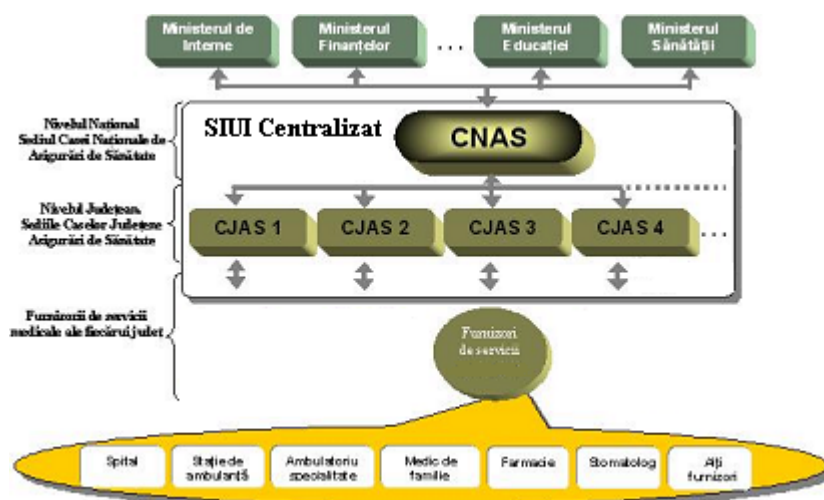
Ministerul de Interne

Ministerul Finanțelor

. . .

Ministerul Educației

Ministerul Sănătății

Nivelul Național Sediul Casei Naționale de Asigurări de Sănătate

SIUI Centralizat

CNAS

Nivelul Județean Sediile Caselor Județene Asigurări de Sănătate

CJAS 1

CJAS 2

CJAS 3

CJAS 4

. . .

Furnizorii de servicii medicale ale fiecărui județ

Furnizori de servicii

Spital

Stație de ambulanță

Ambulatoriu specialitate

Medic de familie

Farmacie

Stomatolog

Alți furnizori